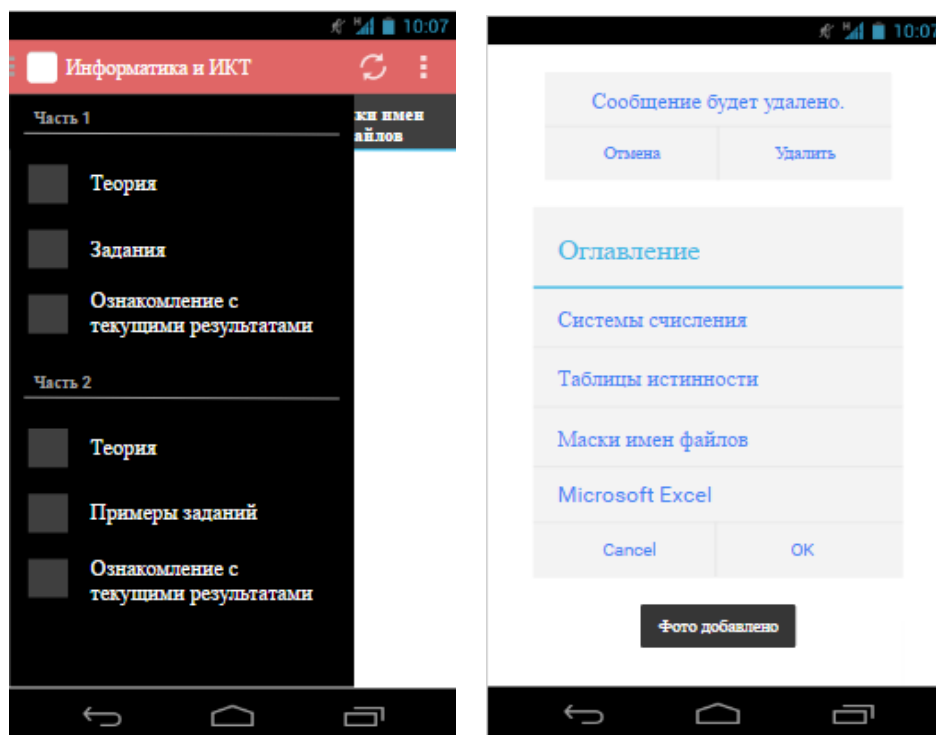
10:07

Информатика и ИКТ

Часть 1

Теория

Задания

Ознакомление с текущими результатами

Часть 2

Теория

Примеры заданий

Ознакомление с текущими результатами

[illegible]ки имен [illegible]айлов

10:07

Сообщение будет удалено.

Отмена | Удалить

Оглавление

Системы счисления

Таблицы истинности

Маски имен файлов

Microsoft Excel

Cancel | OK

Фото добавлено